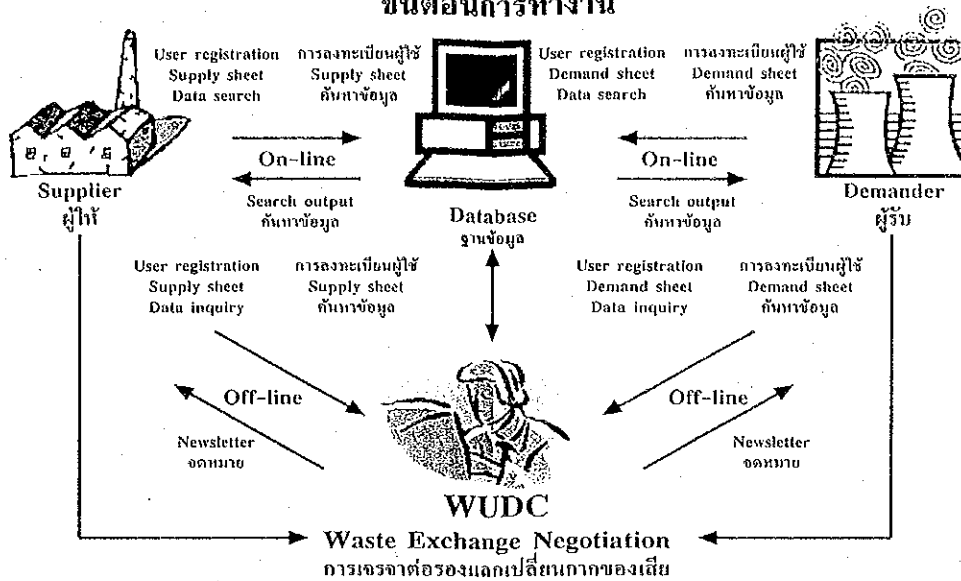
ขั้นตอนการทำงาน

User registration
Supply sheet
Data search

การลงทะเบียนผู้ใช้
Supply sheet
ค้นหาข้อมูล

User registration
Demand sheet
Data search

การลงทะเบียนผู้ใช้
Demand sheet
ค้นหาข้อมูล

On-line

On-line

Supplier
ผู้ให้

Search output
ค้นหาข้อมูล

Database
ฐานข้อมูล

Search output
ค้นหาข้อมูล

Demander
ผู้รับ

User registration
Supply sheet
Data inquiry

การลงทะเบียนผู้ใช้
Supply sheet
ค้นหาข้อมูล

User registration
Demand sheet
Data inquiry

การลงทะเบียนผู้ใช้
Demand sheet
ค้นหาข้อมูล

Off-line

Off-line

Newsletter
จดหมาย

Newsletter
จดหมาย

WUDC

Waste Exchange Negotiation
การเจรจาต่อรองแลกเปลี่ยนกากของเสีย